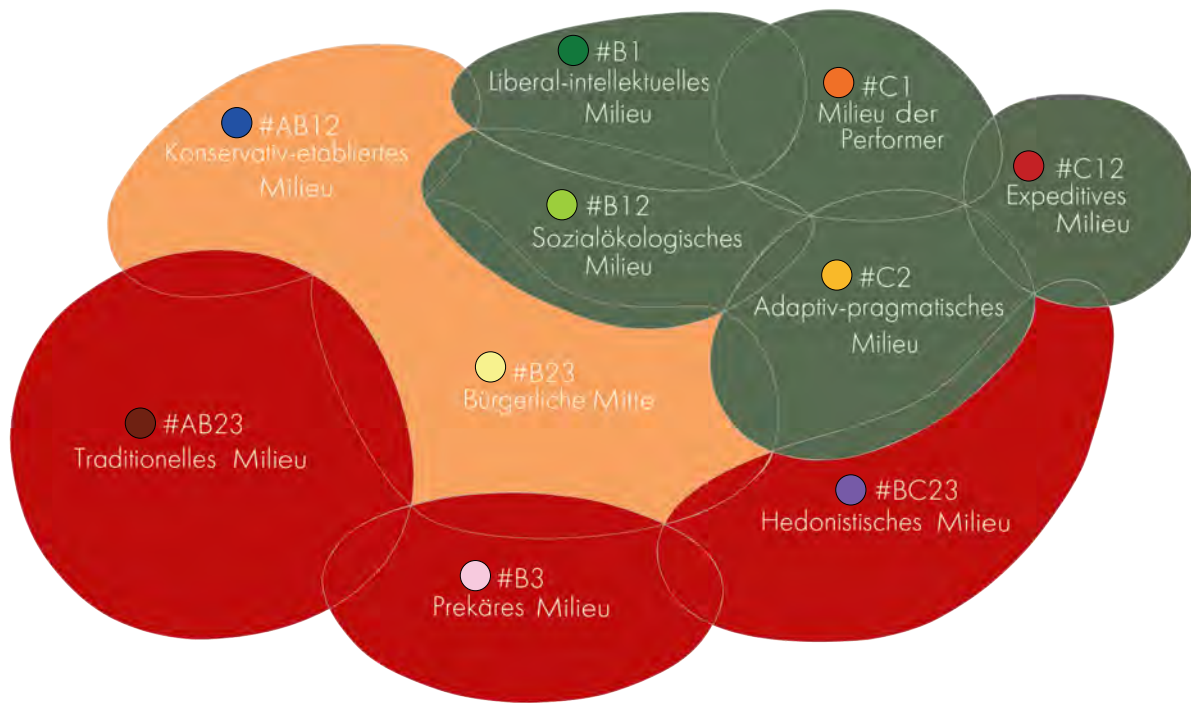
#B1
Liberal-intellektuelles Milieu

#C1
Milieu der Performer

#AB12
Konservativ-etabliertes Milieu

#C12
Expeditives Milieu

#B12
Sozialökologisches Milieu

#C2
Adaptiv-pragmatisches Milieu

#B23
Bürgerliche Mitte

#AB23
Traditionelles Milieu

#BC23
Hedonistisches Milieu

#B3
Prekäres Milieu